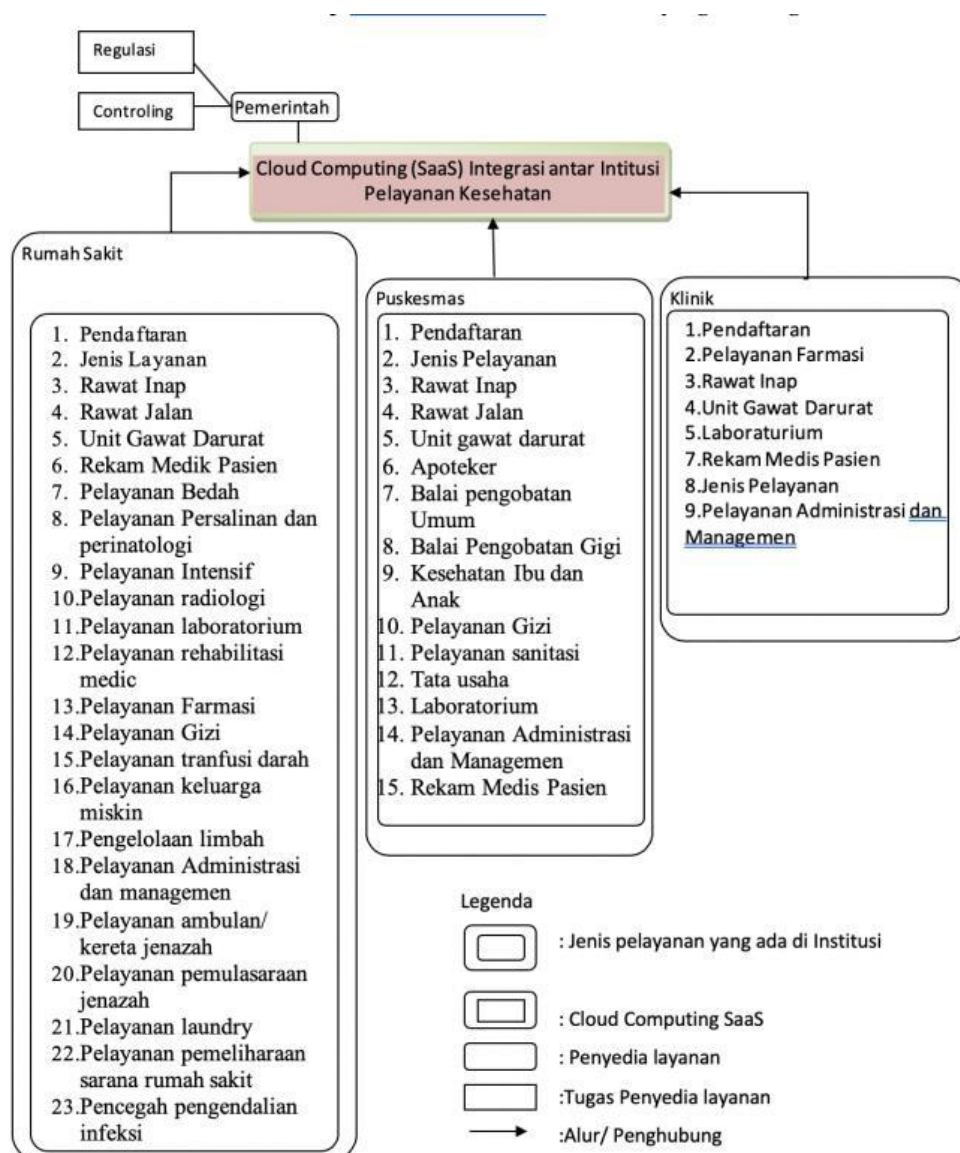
Regulasi

Controling

Pemerintah

Cloud Computing (SaaS) Integrasi antar Intitusi Pelayanan Kesehatan

Rumah Sakit

1. Pendaftaran
2. Jenis Layanan
3. Rawat Inap
4. Rawat Jalan
5. Unit Gawat Darurat
6. Rekam Medik Pasien
7. Pelayanan Bedah
8. Pelayanan Persalinan dan perinatologi
9. Pelayanan Intensif
10. Pelayanan radiologi
11. Pelayanan laboratorium
12. Pelayanan rehabilitasi medic
13. Pelayanan Farmasi
14. Pelayanan Gizi
15. Pelayanan tranfusi darah
16. Pelayanan keluarga miskin
17. Pengelolaan limbah
18. Pelayanan Administrasi dan managemen
19. Pelayanan ambulan/ kereta jenazah
20. Pelayanan pemulasaraan jenazah
21. Pelayanan laundry
22. Pelayanan pemeliharaan sarana rumah sakit
23. Pencegah pengendalian infeksi

Puskesmas

1. Pendaftaran
2. Jenis Pelayanan
3. Rawat Inap
4. Rawat Jalan
5. Unit gawat darurat
6. Apoteker
7. Balai pengobatan Umum
8. Balai Pengobatan Gigi
9. Kesehatan Ibu dan Anak
10. Pelayanan Gizi
11. Pelayanan sanitasi
12. Tata usaha
13. Laboratorium
14. Pelayanan Administrasi dan Managemen
15. Rekam Medis Pasien

Klinik

1.Pendaftaran
2.Pelayanan Farmasi
3.Rawat Inap
4.Unit Gawat Darurat
5.Laboraturium
7.Rekam Medis Pasien
8.Jenis Pelayanan
9.Pelayanan Administrasi dan Managemen

Legenda

: Jenis pelayanan yang ada di Institusi

: Cloud Computing SaaS

: Penyedia layanan

:Tugas Penyedia layanan

:Alur/ Penghubung